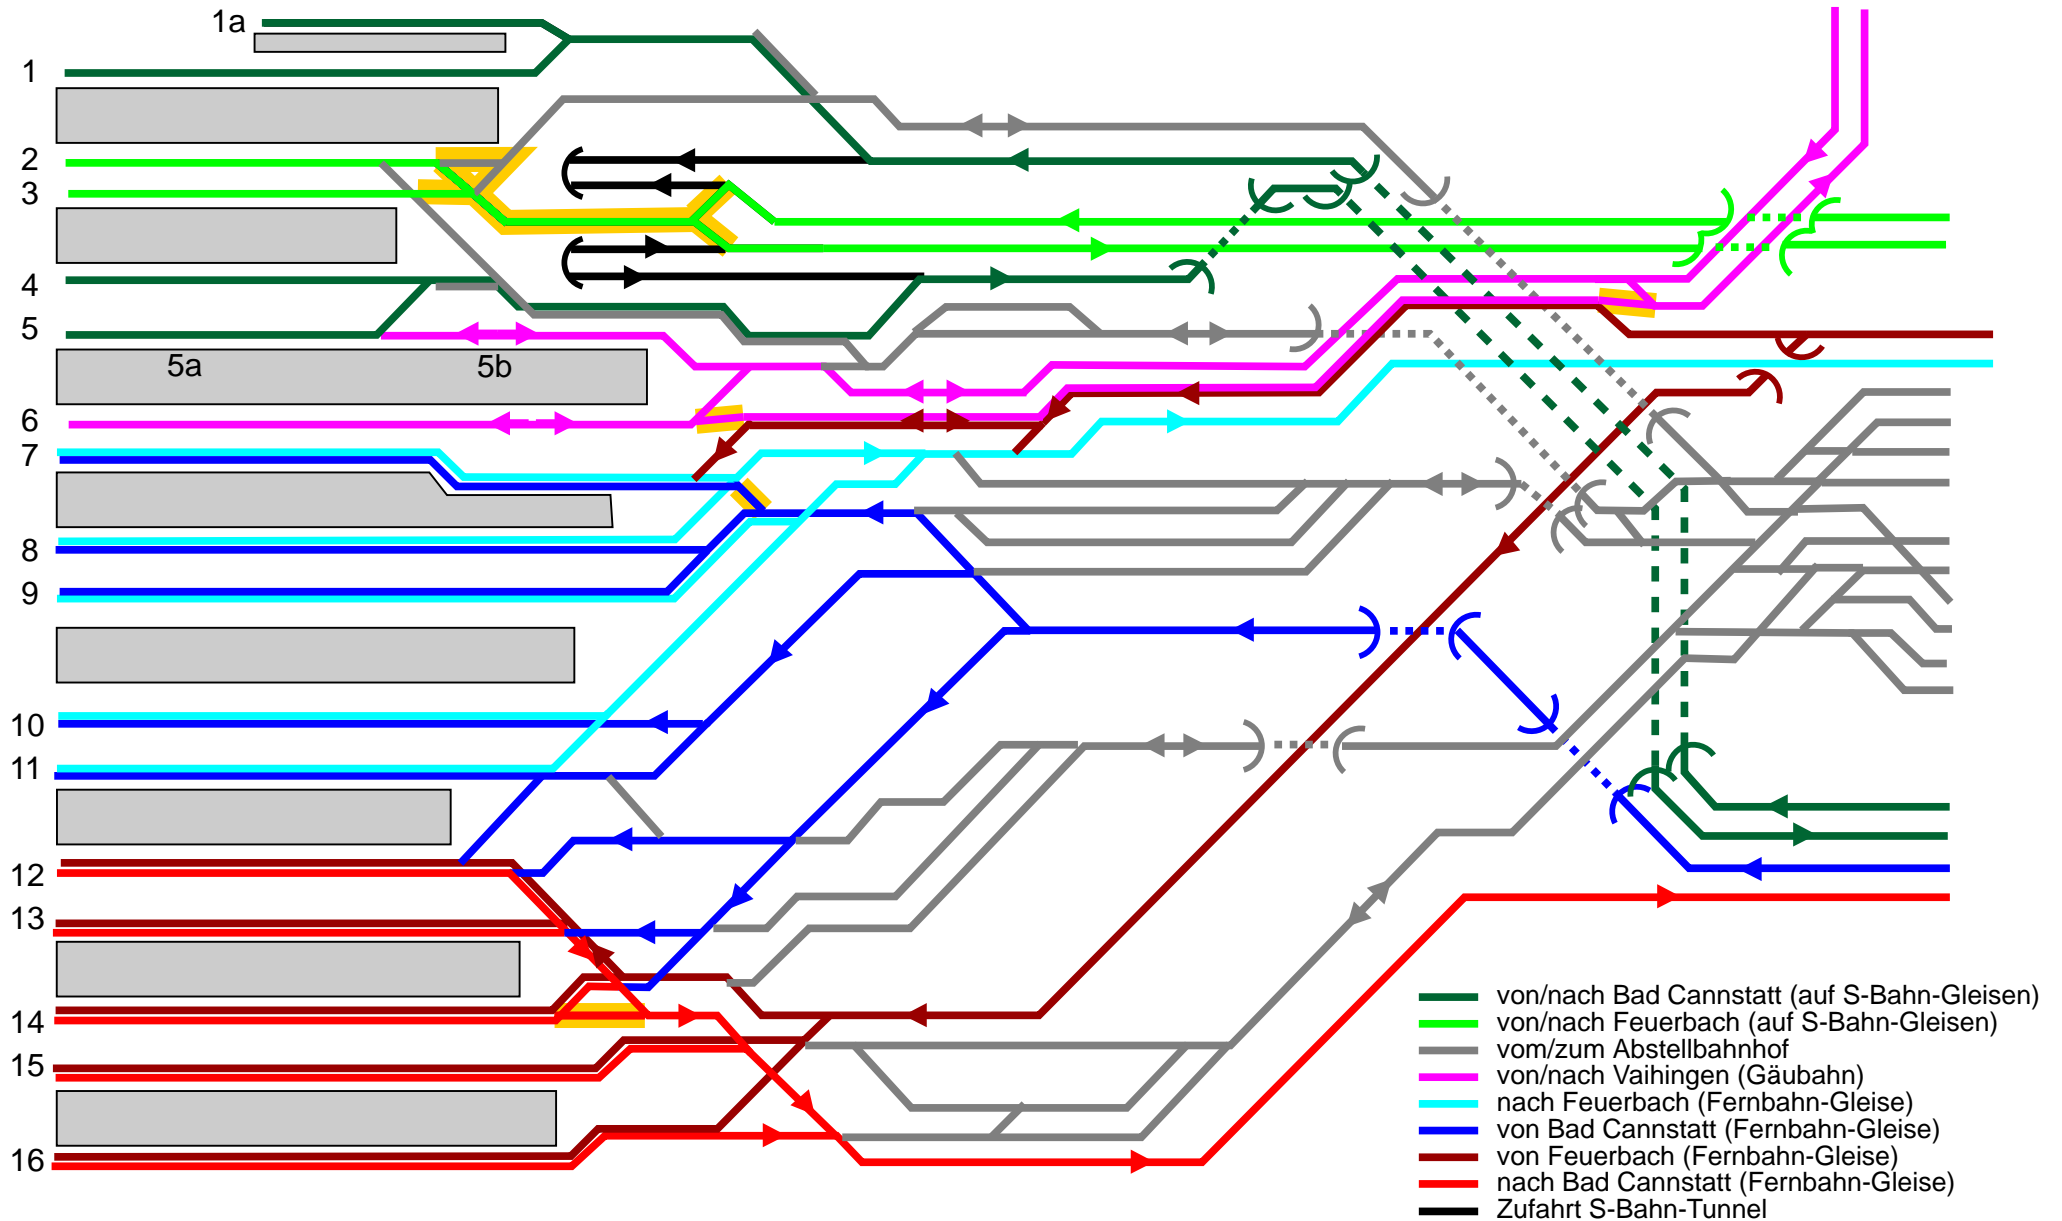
1a
1
2
3
4
5
5a
5b
6
7
8
9
10
11
12
13
14
15
16

von/nach Bad Cannstatt (auf S-Bahn-Gleisen)
von/nach Feuerbach (auf S-Bahn-Gleisen)
vom/zum Abstellbahnhof
von/nach Vaihingen (Gäubahn)
nach Feuerbach (Fernbahn-Gleise)
von Bad Cannstatt (Fernbahn-Gleise)
von Feuerbach (Fernbahn-Gleise)
nach Bad Cannstatt (Fernbahn-Gleise)
Zufahrt S-Bahn-Tunnel